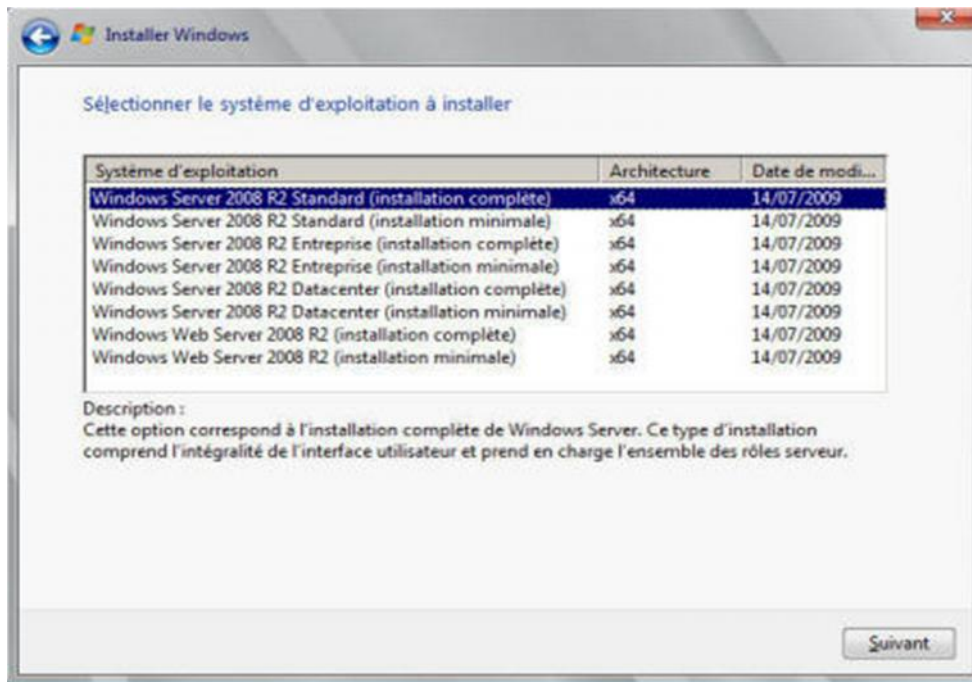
Installer Windows

Sélectionner le système d'exploitation à installer

| Système d'exploitation | Architecture | Date de modi... |
|---|---|---|
| Windows Server 2008 R2 Standard (installation complète) | x64 | 14/07/2009 |
| Windows Server 2008 R2 Standard (installation minimale) | x64 | 14/07/2009 |
| Windows Server 2008 R2 Entreprise (installation complète) | x64 | 14/07/2009 |
| Windows Server 2008 R2 Entreprise (installation minimale) | x64 | 14/07/2009 |
| Windows Server 2008 R2 Datacenter (installation complète) | x64 | 14/07/2009 |
| Windows Server 2008 R2 Datacenter (installation minimale) | x64 | 14/07/2009 |
| Windows Web Server 2008 R2 (installation complète) | x64 | 14/07/2009 |
| Windows Web Server 2008 R2 (installation minimale) | x64 | 14/07/2009 |

Description :
Cette option correspond à l'installation complète de Windows Server. Ce type d'installation comprend l'intégralité de l'interface utilisateur et prend en charge l'ensemble des rôles serveur.

Suivant